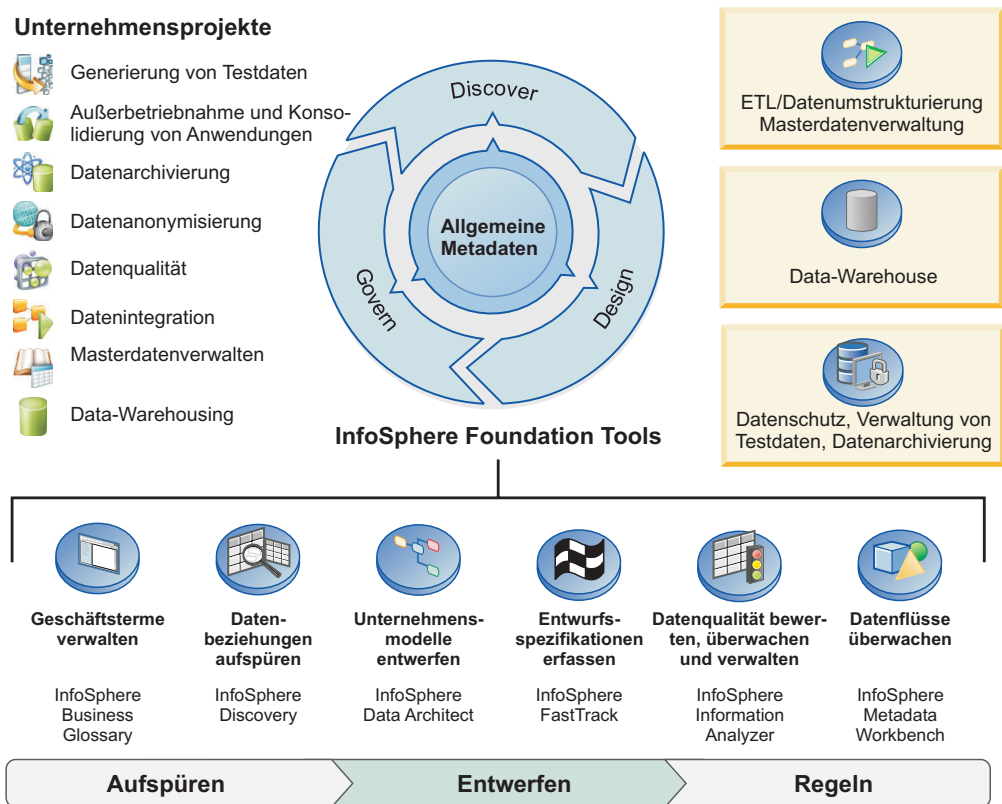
Unternehmensprojekte

Generierung von Testdaten

Außerbetriebnahme und Konsolidierung von Anwendungen

Datenarchivierung

Datenanonymisierung

Datenqualität

Datenintegration

Masterdatenverwalten

Data-Warehousing

Discover

Allgemeine Metadaten

Govern

Design

InfoSphere Foundation Tools

ETL/Datenumstrukturierung Masterdatenverwaltung

Data-Warehouse

Datenschutz, Verwaltung von Testdaten, Datenarchivierung

Geschäftsterme verwalten

InfoSphere Business Glossary

Datenbeziehungen aufspüren

InfoSphere Discovery

Unternehmensmodelle entwerfen

InfoSphere Data Architect

Entwurfsspezifikationen erfassen

InfoSphere FastTrack

Datenqualität bewerten, überwachen und verwalten

InfoSphere Information Analyzer

Datenflüsse überwachen

InfoSphere Metadata Workbench

Aufspüren

Entwerfen

Regeln